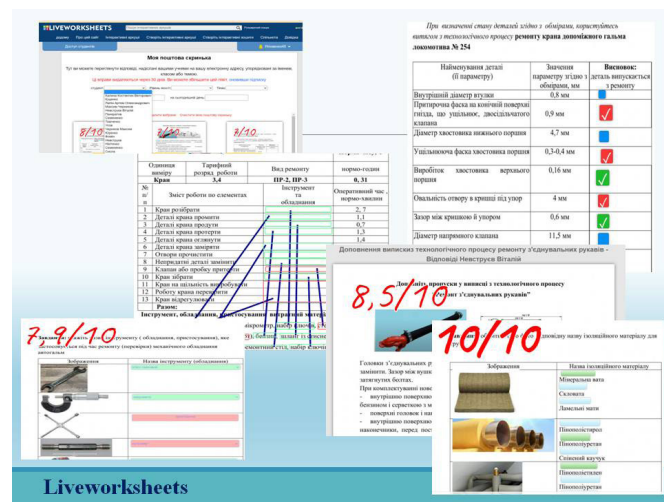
LIVEWORKSHEETS

Моя поштова скринька

8/10

Одиниця виміру | Тарифний розряд роботи | Вид ремонту | норма-години
Кран | 3,4 | ПР-2, ПР-3 | 0, 31

| № пор | Зміст роботи по елементах | Інструмент та обладнання | Оперативний час, нормо-хвилин |
|---|---|---|---|
| 1 | Кран розібрати | | 2, 7 |
| 2 | Деталі крана промити | | 1,1 |
| 3 | Деталі крана продути | | 0,7 |
| 4 | Деталі крана протерти | | 1,3 |
| 5 | Деталі крана оглянути | | 1,4 |
| 6 | Деталі крана заміряти | | |
| 7 | Отвори прочистити | | |
| 8 | Непридатні деталі замінити | | |
| 9 | Клапан або пробку притерти | | |
| 10 | Кран зібрати | | |
| 11 | Кран на щільність випробувати | | |
| 12 | Роботу крана перевірити | | |
| 13 | Кран відрегулювати | | |
| | Разом: | | |

Інструмент, обладнання, пристосування витратні матеріали

При визначенні стану деталей згідно з обмірами, користуйтесь витягом з технологічного процесу ремонту крана допоміжного гальма локомотива № 254

| Найменування деталі (її параметру) | Значення параметру згідно з обмірами, мм | Висновок: деталь випускається з ремонту |
|---|---|---|
| Внутрішній діаметр втулки | 0,8 мм | |
| Притирочна фаска на конічній поверхні гнізда, що ущільнює, двосідельчатого клапана | 0,9 мм | |
| Діаметр хвостовика нижнього поршня | 4,7 мм | |
| Ущільнючова фаска хвостовика поршня | 0,3-0,4 мм | |
| Виробіток хвостовика верхнього поршня | 0,16 мм | |
| Овальність отвору в кришці під упор | 4 мм | |
| Зазор між кришкою й упором | 0,6 мм | |
| Діаметр натирного клапана | 11,5 мм | |

Доповнення виписки технологічного процесу ремонту з'єднувальних рукавів - Відповіді Неустроєв Віталій

8,5/10

Допуски, пропуски у виписці з технологічного процесу "ремонт з'єднувальних рукавів"

Головки з'єднувальних р... замінити. Зазор між кульк... затягнутих болтах.
При комплектуванні нове...
- внутрішню поверхню... бензином і серветкою з м...
- поверхні головок і наі...
- внутрішню поверхню... наконечники, перед пост...

7,9/10

Зображення | Назва інструменту (обладнання)

10/10

Зображення | Назва ізоляційного матеріалу
Мінеральна вата
Склована
Ламельні мати
Пінополістирол
Пінополіуретан
Спінений каучук
Пінополіуретан

Liveworksheets